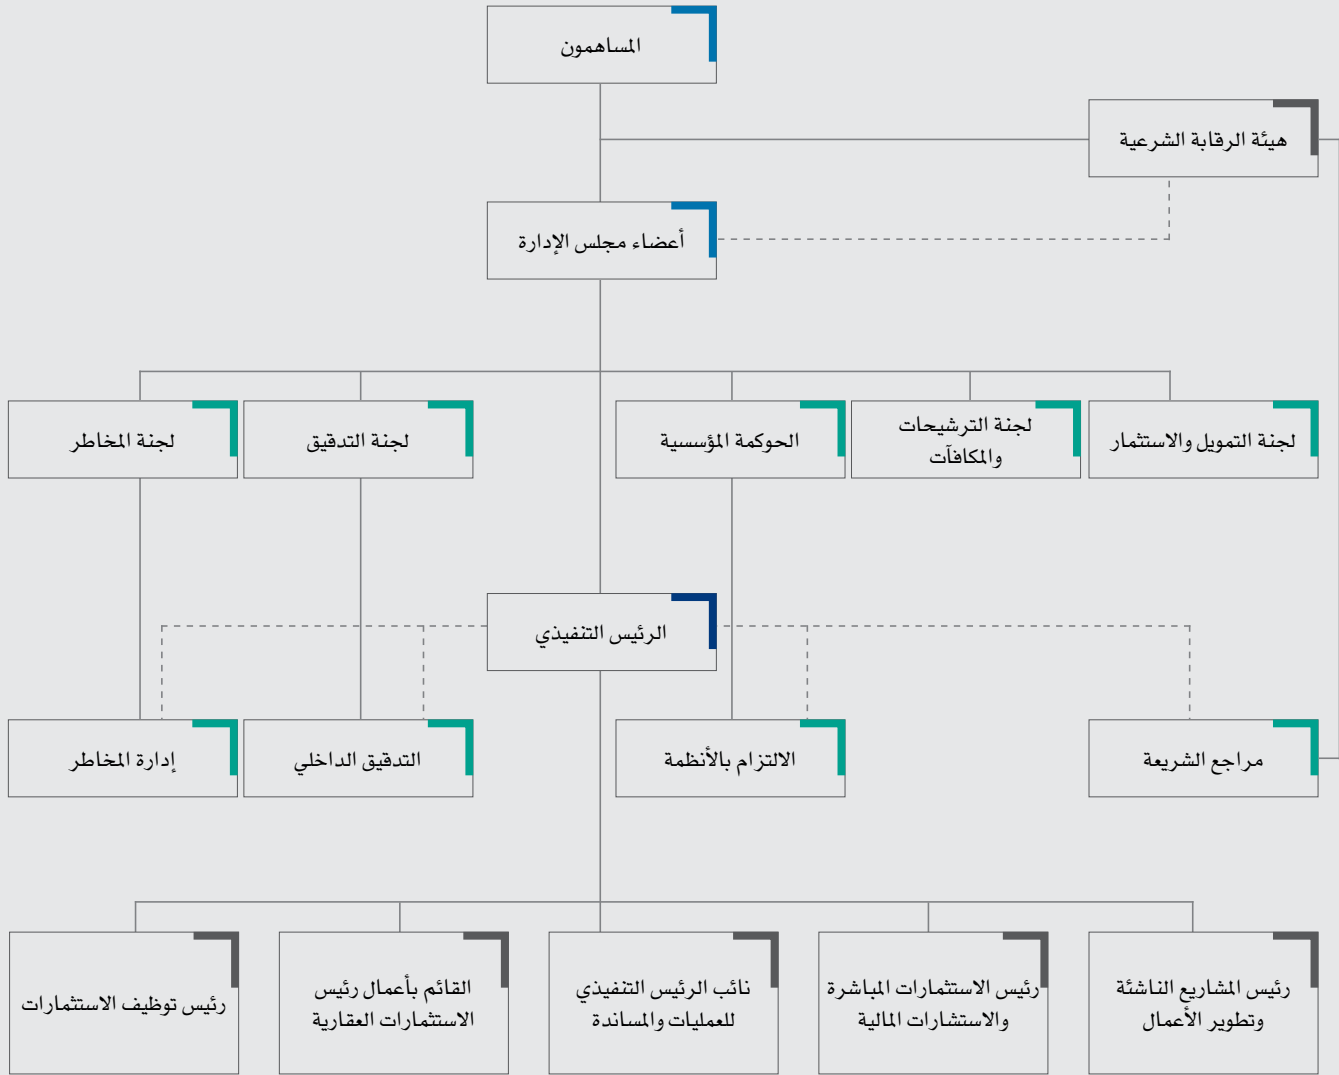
المساهمون

هيئة الرقابة الشرعية

أعضاء مجلس الإدارة

لجنة المخاطر

لجنة التدقيق

الحوكمة المؤسسية

لجنة الترشيحات والمكافآت

لجنة التمويل والاستثمار

الرئيس التنفيذي

إدارة المخاطر

التدقيق الداخلي

الالتزام بالأنظمة

مراجع الشريعة

رئيس توظيف الاستثمارات

القائم بأعمال رئيس الاستثمارات العقارية

نائب الرئيس التنفيذي للعمليات والمساندة

رئيس الاستثمارات المباشرة والاستشارات المالية

رئيس المشاريع الناشئة وتطوير الأعمال